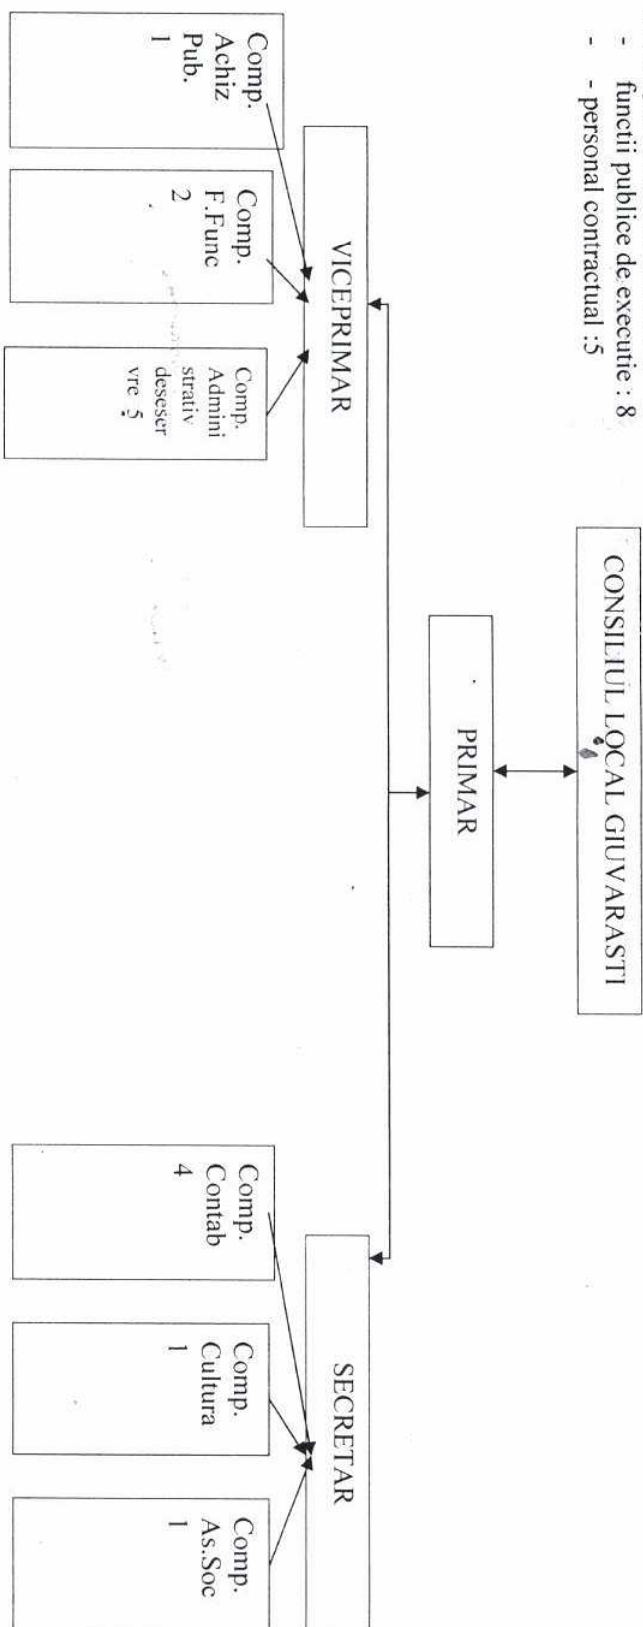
- functii publice de executie : 8
- - personal contractual ;5

CONSILIUL LOCAL GIUVARASTI

PRIMAR

VICEPRIMAR

SECRETAR

Comp. Achiz Pub. 1

Comp. F.Func 2

Comp. Admini strativ deseser vre 5

Comp. Contab 4

Comp. Cultura 1

Comp. As.Soc 1